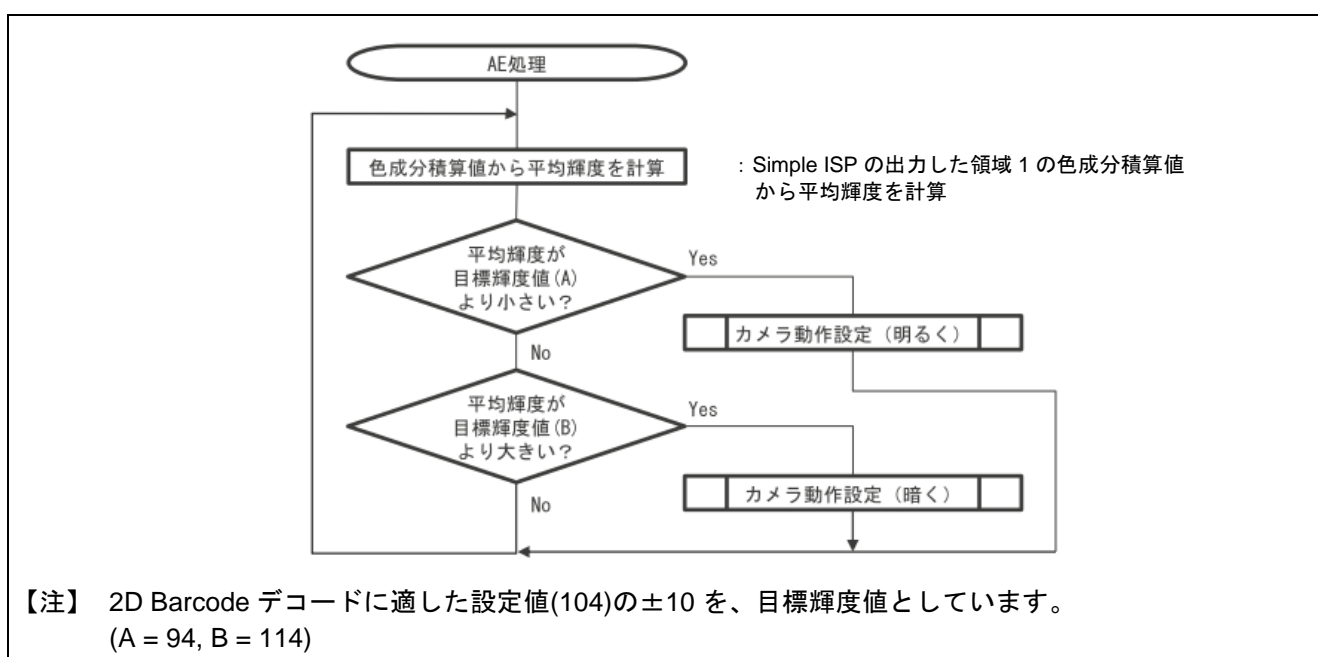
AE処理

色成分積算値から平均輝度を計算

: Simple ISP の出力した領域 1 の色成分積算値から平均輝度を計算

平均輝度が目標輝度値(A)より小さい?

Yes

カメラ動作設定(明るく)

No

平均輝度が目標輝度値(B)より大きい?

Yes

カメラ動作設定(暗く)

No

【注】 2D Barcode デコードに適した設定値(104)の±10 を、目標輝度値としています。(A = 94, B = 114)